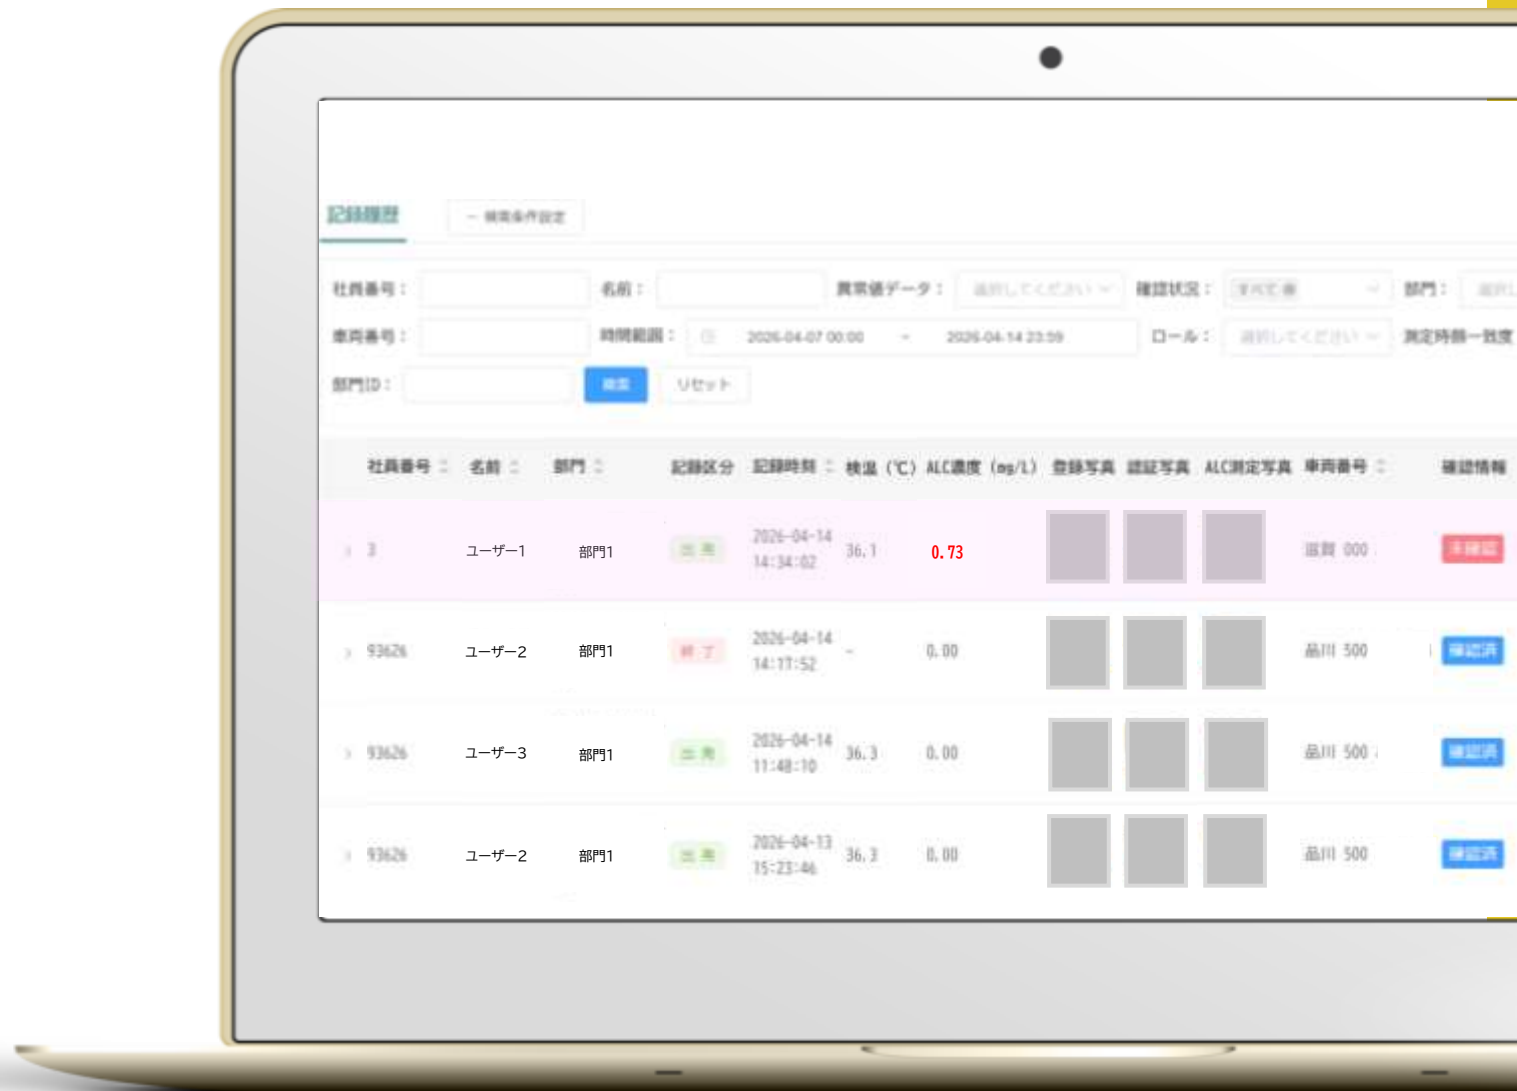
記録履歴

— 検索条件設定

社員番号：

名前：

異常値データ：

選択してください

確認状況：

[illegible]

部門：

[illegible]

車両番号：

時間範囲：

2026-04-07 00:00

-

2026-04-14 23:59

ロール：

選択してください

測定時顔一致度

部門ID：

検索

リセット

| 社員番号 | 名前 | 部門 | 記録区分 | 記録時刻 | 検温（℃） | ALC濃度（mg/L） | 登録写真 | 認証写真 | ALC測定写真 | 車両番号 | 確認情報 |
|---|---|---|---|---|---|---|---|---|---|---|---|
| 3 | ユーザー1 | 部門1 | 出発 | 2026-04-14 14:34:02 | 36.1 | 0.73 | | | | 滋賀 000 | 未確認 |
| 93626 | ユーザー2 | 部門1 | 終了 | 2026-04-14 14:17:52 | - | 0.00 | | | | 品川 500 | 確認済 |
| 93626 | ユーザー3 | 部門1 | 出発 | 2026-04-14 11:48:10 | 36.3 | 0.00 | | | | 品川 500 | 確認済 |
| 93626 | ユーザー2 | 部門1 | 出発 | 2026-04-13 15:23:46 | 36.3 | 0.00 | | | | 品川 500 | 確認済 |